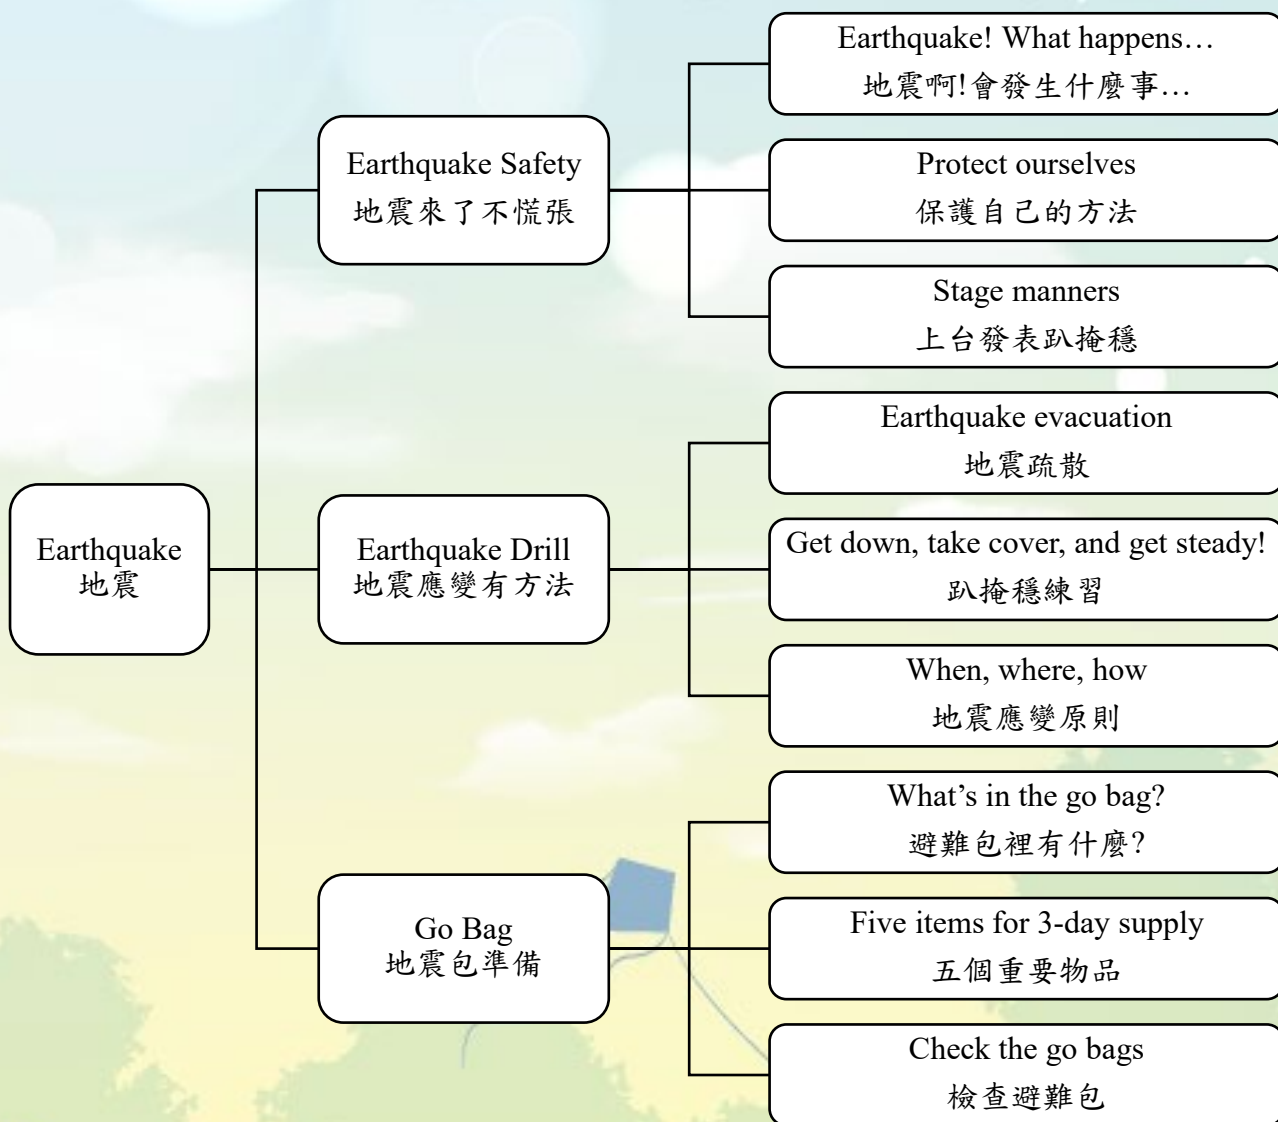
Earthquake
地震

Earthquake Safety
地震來了不慌張

Earthquake! What happens…
地震啊!會發生什麼事…

Protect ourselves
保護自己的方法

Stage manners
上台發表趴掩穩

Earthquake Drill
地震應變有方法

Earthquake evacuation
地震疏散

Get down, take cover, and get steady!
趴掩穩練習

When, where, how
地震應變原則

Go Bag
地震包準備

What's in the go bag?
避難包裡有什麼?

Five items for 3-day supply
五個重要物品

Check the go bags
檢查避難包